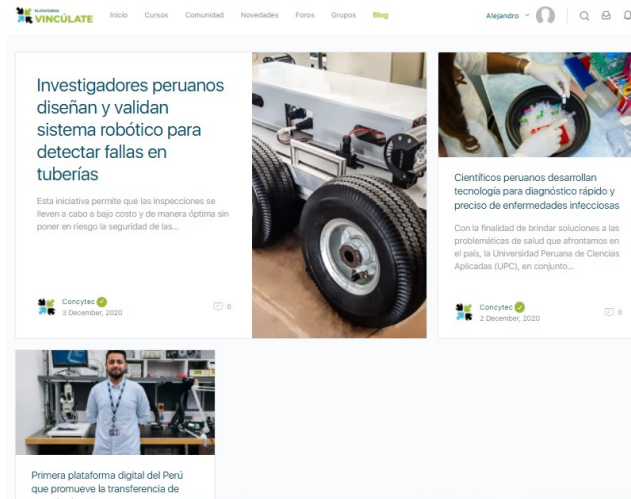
PLATAFORMA VINCÚLATE

Inicio Cursos Comunidad Novedades Foros Grupos Blog

Alejandro

Investigadores peruanos diseñan y validan sistema robótico para detectar fallas en tuberías

Esta iniciativa permite que las inspecciones se lleven a cabo a bajo costo y de manera óptima sin poner en riesgo la seguridad de las...

Concytec
3 December, 2020

0

Científicos peruanos desarrollan tecnología para diagnóstico rápido y preciso de enfermedades infecciosas

Con la finalidad de brindar soluciones a las problemáticas de salud que afrontamos en el país, la Universidad Peruana de Ciencias Aplicadas (UPC), en conjunto...

Concytec
2 December, 2020

0

Primera plataforma digital del Perú que promueve la transferencia de